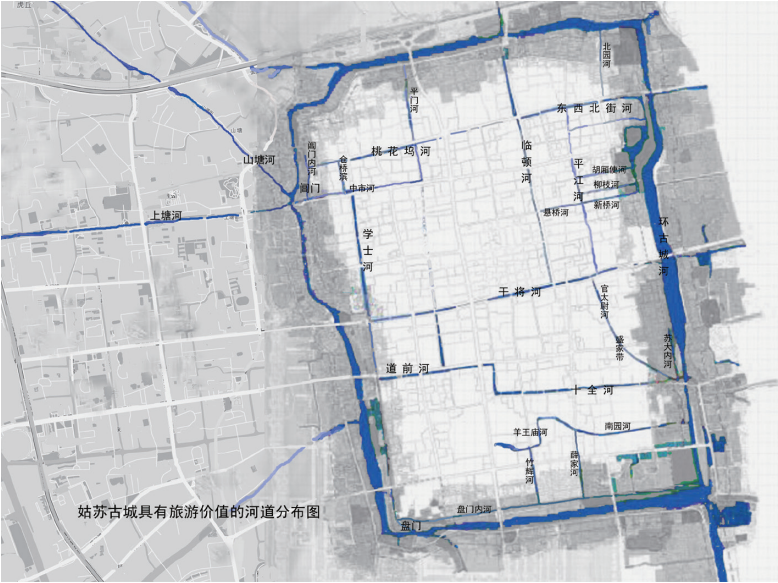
北园河

平门河

东西北街河

阊门内河

金狮河

桃花坞河

临顿河

胡厢使河

平江河

柳枝河

山塘河

阊门

中市河

悬桥河

新桥河

上塘河

学士河

环古城河

王将河

官太尉河

盛家带

苏大内河

道前河

十全河

羊王庙河

南园河

竹辉河

薛家河

姑苏古城具有旅游价值的河道分布图

盘门内河

盘门